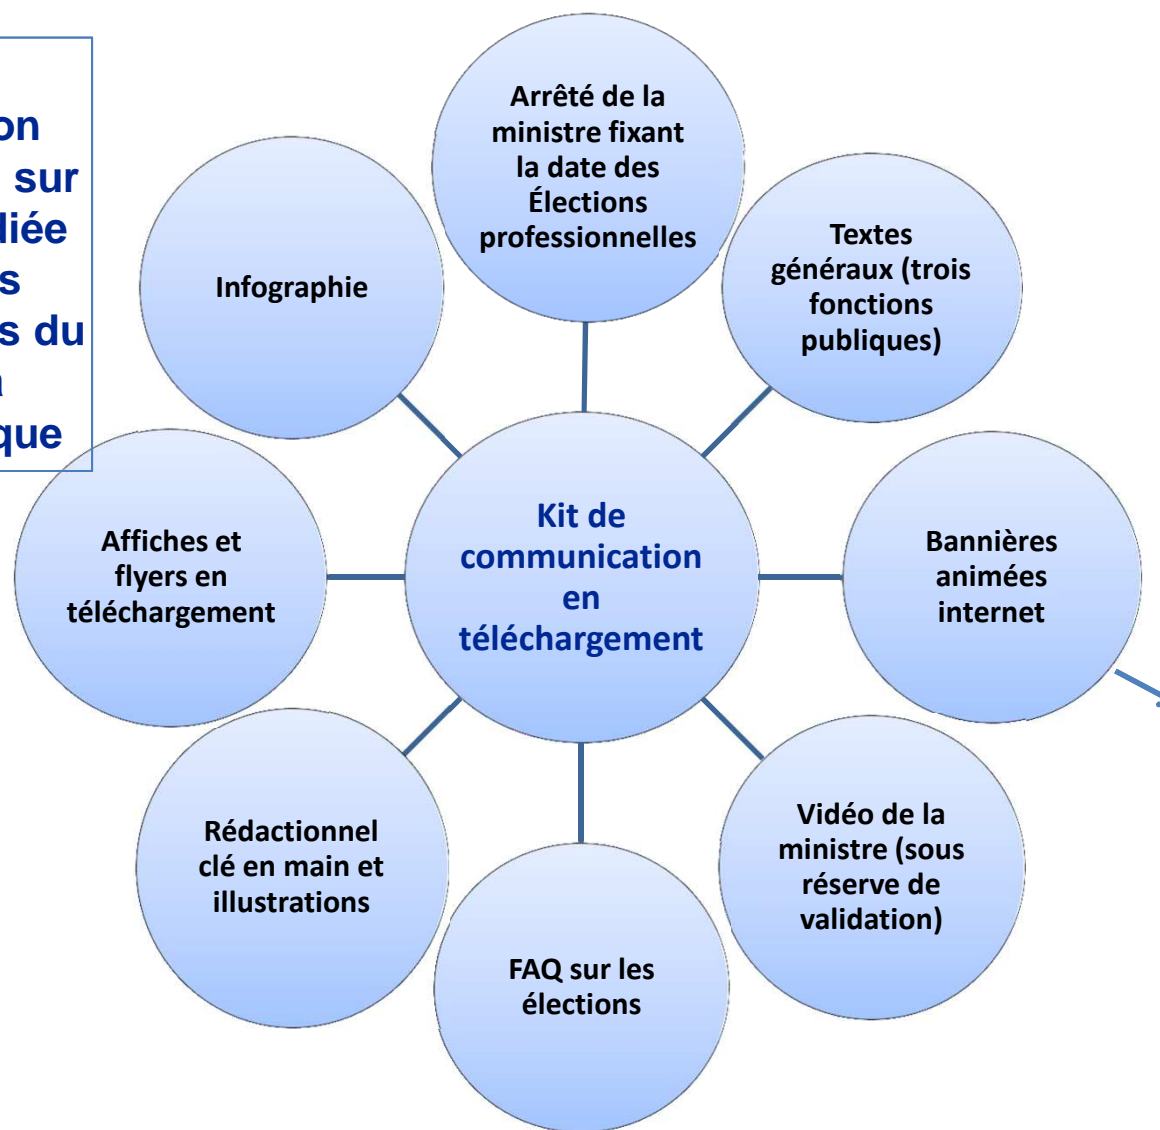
on
sur
diée
s
s du
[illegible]
que

Arrêté de la ministre fixant la date des Élections professionnelles

Textes généraux (trois fonctions publiques)

Infographie

Kit de communication en téléchargement

Affiches et flyers en téléchargement

Bannières animées internet

Rédactionnel clé en main et illustrations

Vidéo de la ministre (sous réserve de validation)

FAQ sur les élections